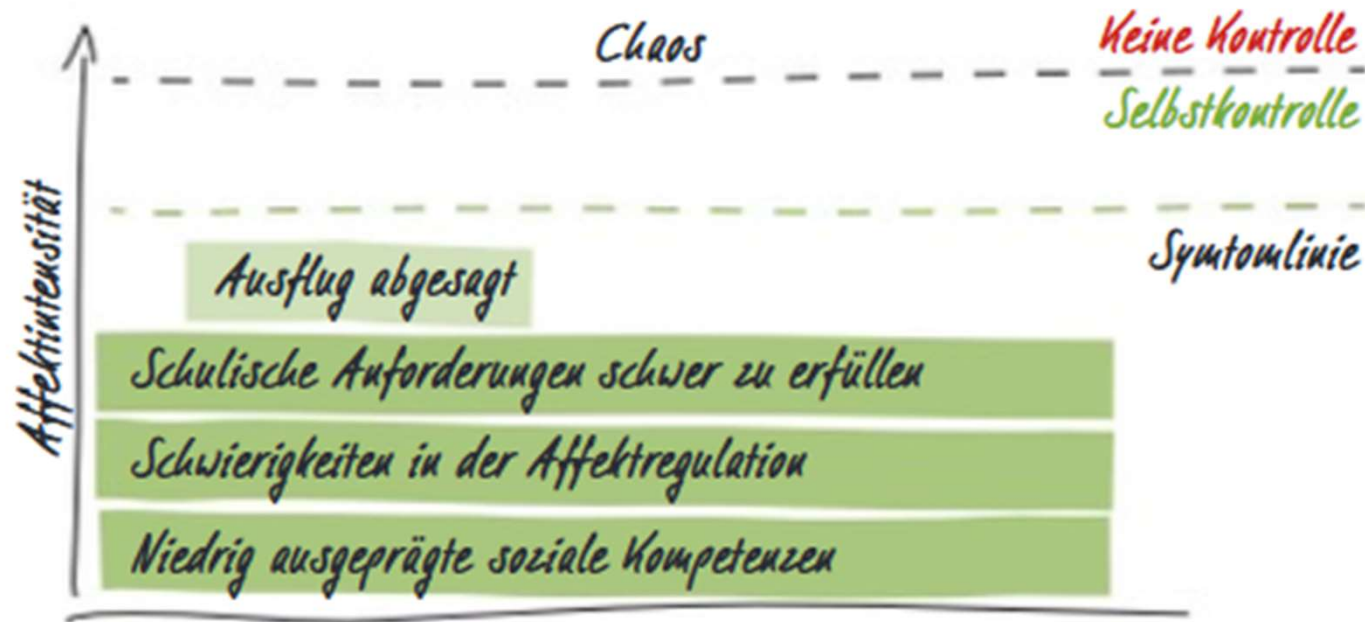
Chaos

Keine Kontrolle

Selbstkontrolle

Symtomlinie

Affektintensität

Ausflug abgesagt

Schulische Anforderungen schwer zu erfüllen

Schwierigkeiten in der Affektregulation

Niedrig ausgeprägte soziale Kompetenzen